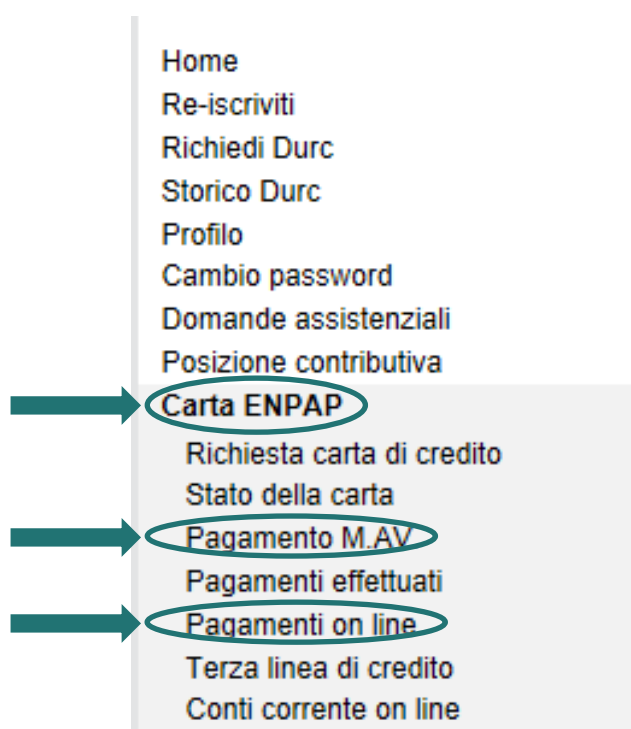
Home
Re-iscriviti
Richiedi Durc
Storico Durc
Profilo
Cambio password
Domande assistenziali
Posizione contributiva
Carta ENPAP
Richiesta carta di credito
Stato della carta
Pagamento M.AV
Pagamenti effettuati
Pagamenti on line
Terza linea di credito
Conti corrente on line